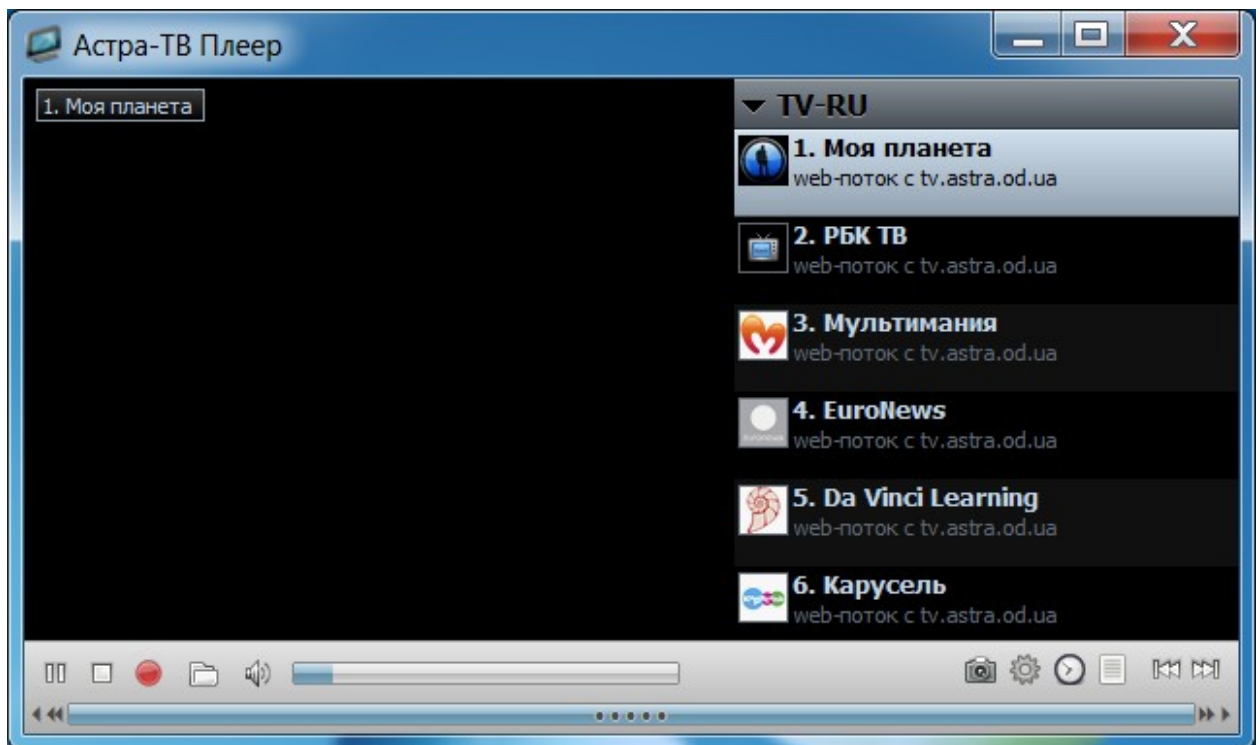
Астра-ТВ Плеер

1. Моя планета

TV-RU

1. Моя планета
web-поток с tv.astra.od.ua

2. РБК ТВ
web-поток с tv.astra.od.ua

3. Мультимания
web-поток с tv.astra.od.ua

4. EuroNews
web-поток с tv.astra.od.ua

5. Da Vinci Learning
web-поток с tv.astra.od.ua

6. Карусель
web-поток с tv.astra.od.ua